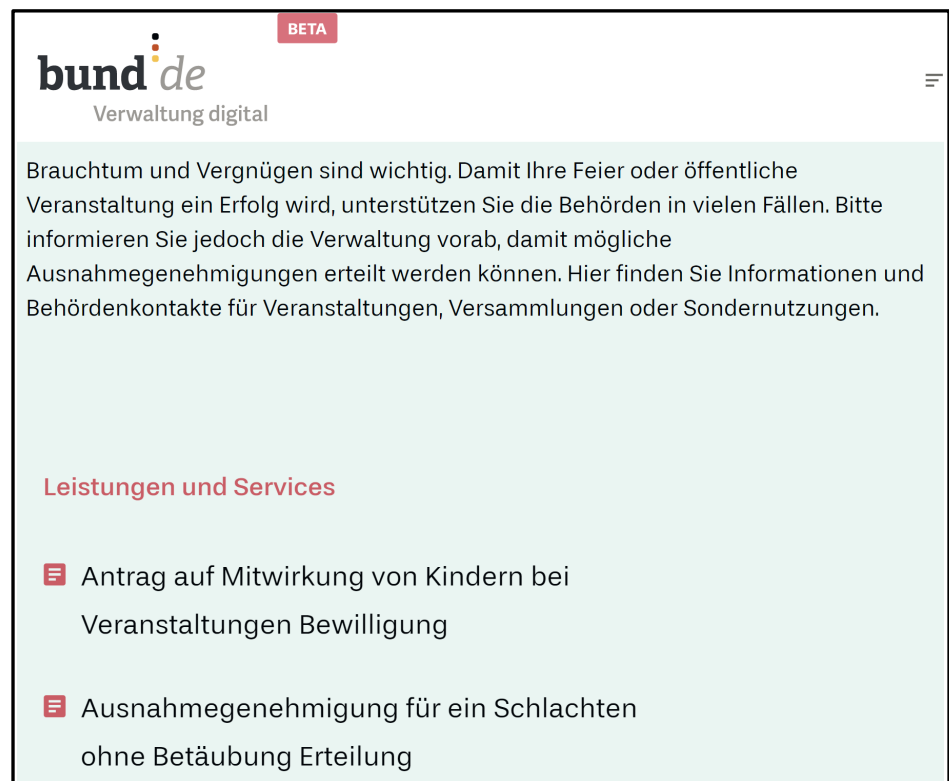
bund.de
BETA
Verwaltung digital

Brauchtum und Vergnügen sind wichtig. Damit Ihre Feier oder öffentliche Veranstaltung ein Erfolg wird, unterstützen Sie die Behörden in vielen Fällen. Bitte informieren Sie jedoch die Verwaltung vorab, damit mögliche Ausnahmegenehmigungen erteilt werden können. Hier finden Sie Informationen und Behördenkontakte für Veranstaltungen, Versammlungen oder Sondernutzungen.

Leistungen und Services

Antrag auf Mitwirkung von Kindern bei Veranstaltungen Bewilligung

Ausnahmegenehmigung für ein Schlachten ohne Betäubung Erteilung